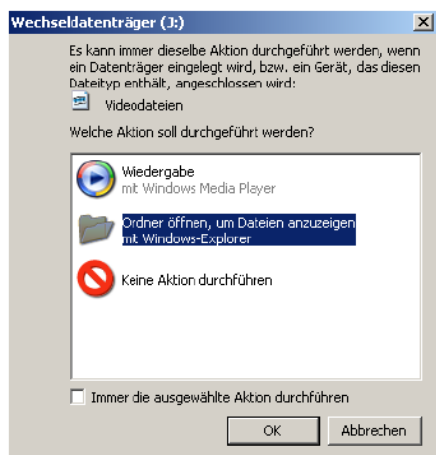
Wechseldatenträger (J:)

X

Es kann immer dieselbe Aktion durchgeführt werden, wenn ein Datenträger eingelegt wird, bzw. ein Gerät, das diesen Dateityp enthält, angeschlossen wird:

Videodateien

Welche Aktion soll durchgeführt werden?

Wiedergabe
mit Windows Media Player

Ordner öffnen, um Dateien anzuzeigen
mit Windows-Explorer

Keine Aktion durchführen

Immer die ausgewählte Aktion durchführen

OK

Abbrechen